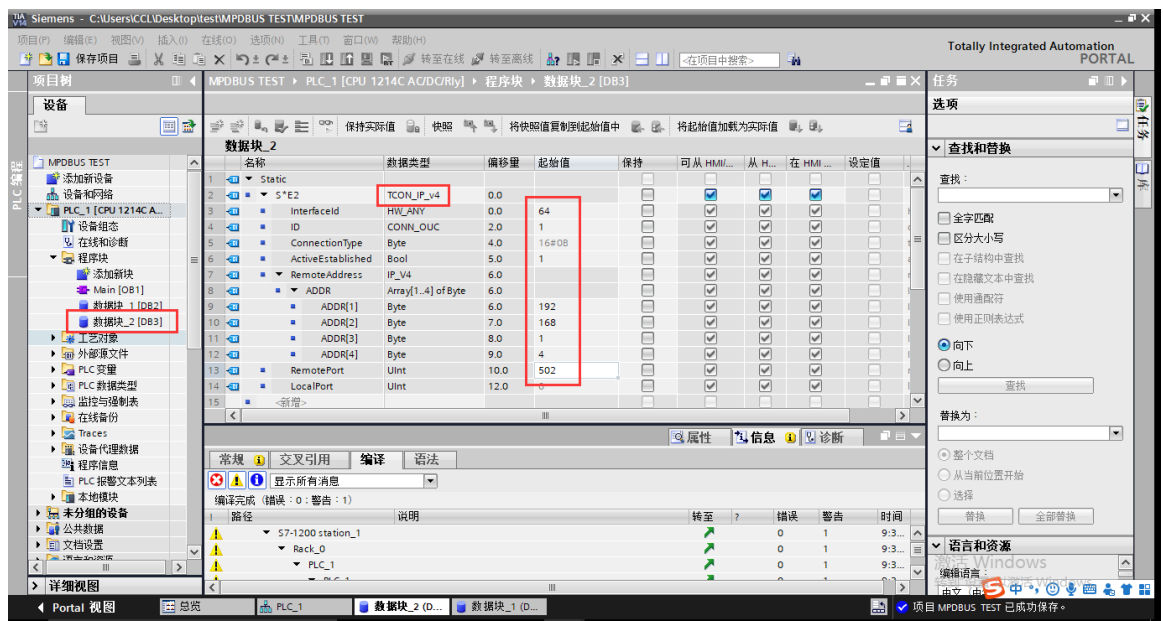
Siemens - C:\Users\CCL\Desktop\test\MPDBUS TEST\MPDBUS TEST

项目(P) 编辑(E) 视图(V) 插入(I) 在线(O) 选项(N) 工具(T) 窗口(W) 帮助(H)

保存项目 转至在线 转至离线 <在项目中搜索>

Totally Integrated Automation
PORTAL

项目树

设备

MPDBUS TEST
添加新设备
设备和网络
PLC_1 [CPU 1214C A...
设备组态
在线和诊断
程序块
添加新块
Main [OB1]
数据块_1 [DB2]
数据块_2 [DB3]
工艺对象
外部源文件
PLC 变量
PLC 数据类型
监控与强制表
在线备份
Traces
设备代理数据
程序信息
PLC 报警文本列表
本地模块
未分组的设备
公共数据
文档设置

详细视图

MPDBUS TEST ▸ PLC_1 [CPU 1214C AC/DC/Rly] ▸ 程序块 ▸ 数据块_2 [DB3]

保持实际值 快照 将快照值复制到起始值中 将起始值加载为实际值

数据块_2

| | 名称 | 数据类型 | 偏移量 | 起始值 | 保持 | 可从 HMI/... | 从 H... | 在 HMI ... | 设定值 |
|---|---|---|---|---|---|---|---|---|---|
| 1 | ▼ Static | | | | | | | | |
| 2 | ▼ S*E2 | TCON_IP_v4 | 0.0 | | | | | | |
| 3 | InterfaceId | HW_ANY | 0.0 | 64 | | | | | |
| 4 | ID | CONN_OUC | 2.0 | 1 | | | | | |
| 5 | ConnectionType | Byte | 4.0 | 16#08 | | | | | |
| 6 | ActiveEstablished | Bool | 5.0 | 1 | | | | | |
| 7 | ▼ RemoteAddress | IP_V4 | 6.0 | | | | | | |
| 8 | ▼ ADDR | Array[1..4] of Byte | 6.0 | | | | | | |
| 9 | ADDR[1] | Byte | 6.0 | 192 | | | | | |
| 10 | ADDR[2] | Byte | 7.0 | 168 | | | | | |
| 11 | ADDR[3] | Byte | 8.0 | 1 | | | | | |
| 12 | ADDR[4] | Byte | 9.0 | 4 | | | | | |
| 13 | RemotePort | UInt | 10.0 | 502 | | | | | |
| 14 | LocalPort | UInt | 12.0 | 0 | | | | | |
| 15 | <新增> | | | | | | | | |

属性 信息 诊断

常规 交叉引用 编译 语法

显示所有消息

编译完成 (错误：0；警告：1)

| ! | 路径 | 说明 | 转至 | ? | 错误 | 警告 | 时间 |
|---|---|---|---|---|---|---|---|
| | ▼ S7-1200 station_1 | | | | 0 | 1 | 9:3... |
| | ▼ Rack_0 | | | | 0 | 1 | 9:3... |
| | ▼ PLC_1 | | | | 0 | 1 | 9:3... |

任务

选项

查找和替换

查找：

全字匹配
区分大小写
在子结构中查找
在隐藏文本中查找
使用通配符
使用正则表达式

向下
向上

查找

替换为：

整个文档
从当前位置开始
选择

替换 全部替换

语言和资源

编辑语言：

Portal 视图 总览 PLC_1 数据块_2 (D... 数据块_1 (D...

项目 MPDBUS TEST 已成功保存。